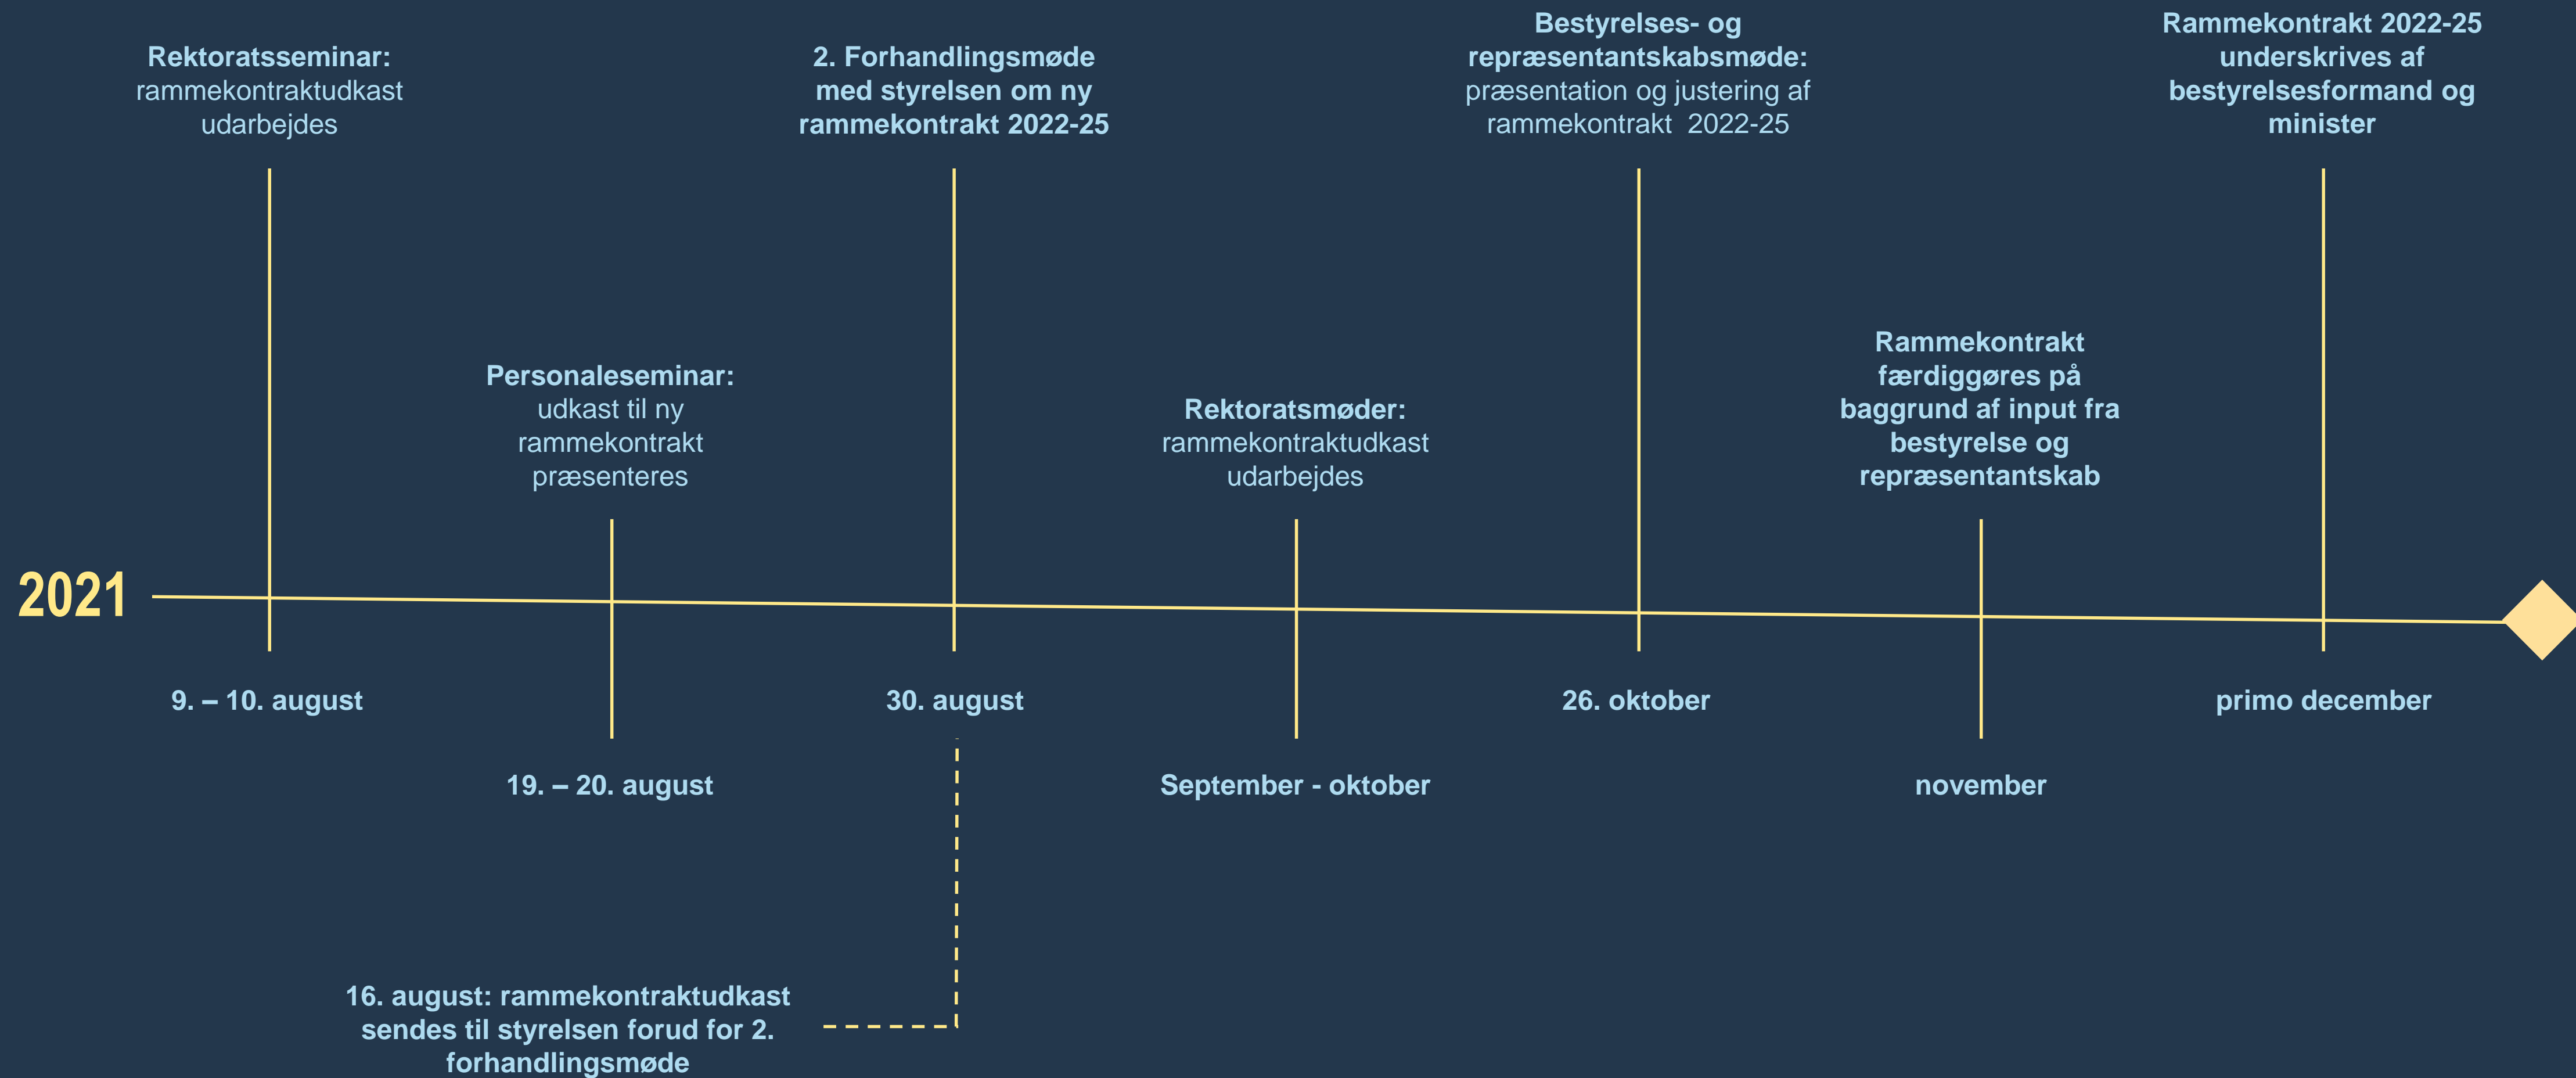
Rektoratsseminar: rammekontraktudkast udarbejdes

2. Forhandlingsmøde med styrelsen om ny rammekontrakt 2022-25

Bestyrelses- og repræsentantskabsmøde: præsentation og justering af rammekontrakt 2022-25

Rammekontrakt 2022-25 underskrives af bestyrelsesformand og minister

Personaleseminar: udkast til ny rammekontrakt præsenteres

Rektoratsmøder: rammekontraktudkast udarbejdes

Rammekontrakt færdiggøres på baggrund af input fra bestyrelse og repræsentantskab

2021

9. – 10. august

30. august

26. oktober

primo december

19. – 20. august

September - oktober

november

16. august: rammekontraktudkast sendes til styrelsen forud for 2. forhandlingsmøde